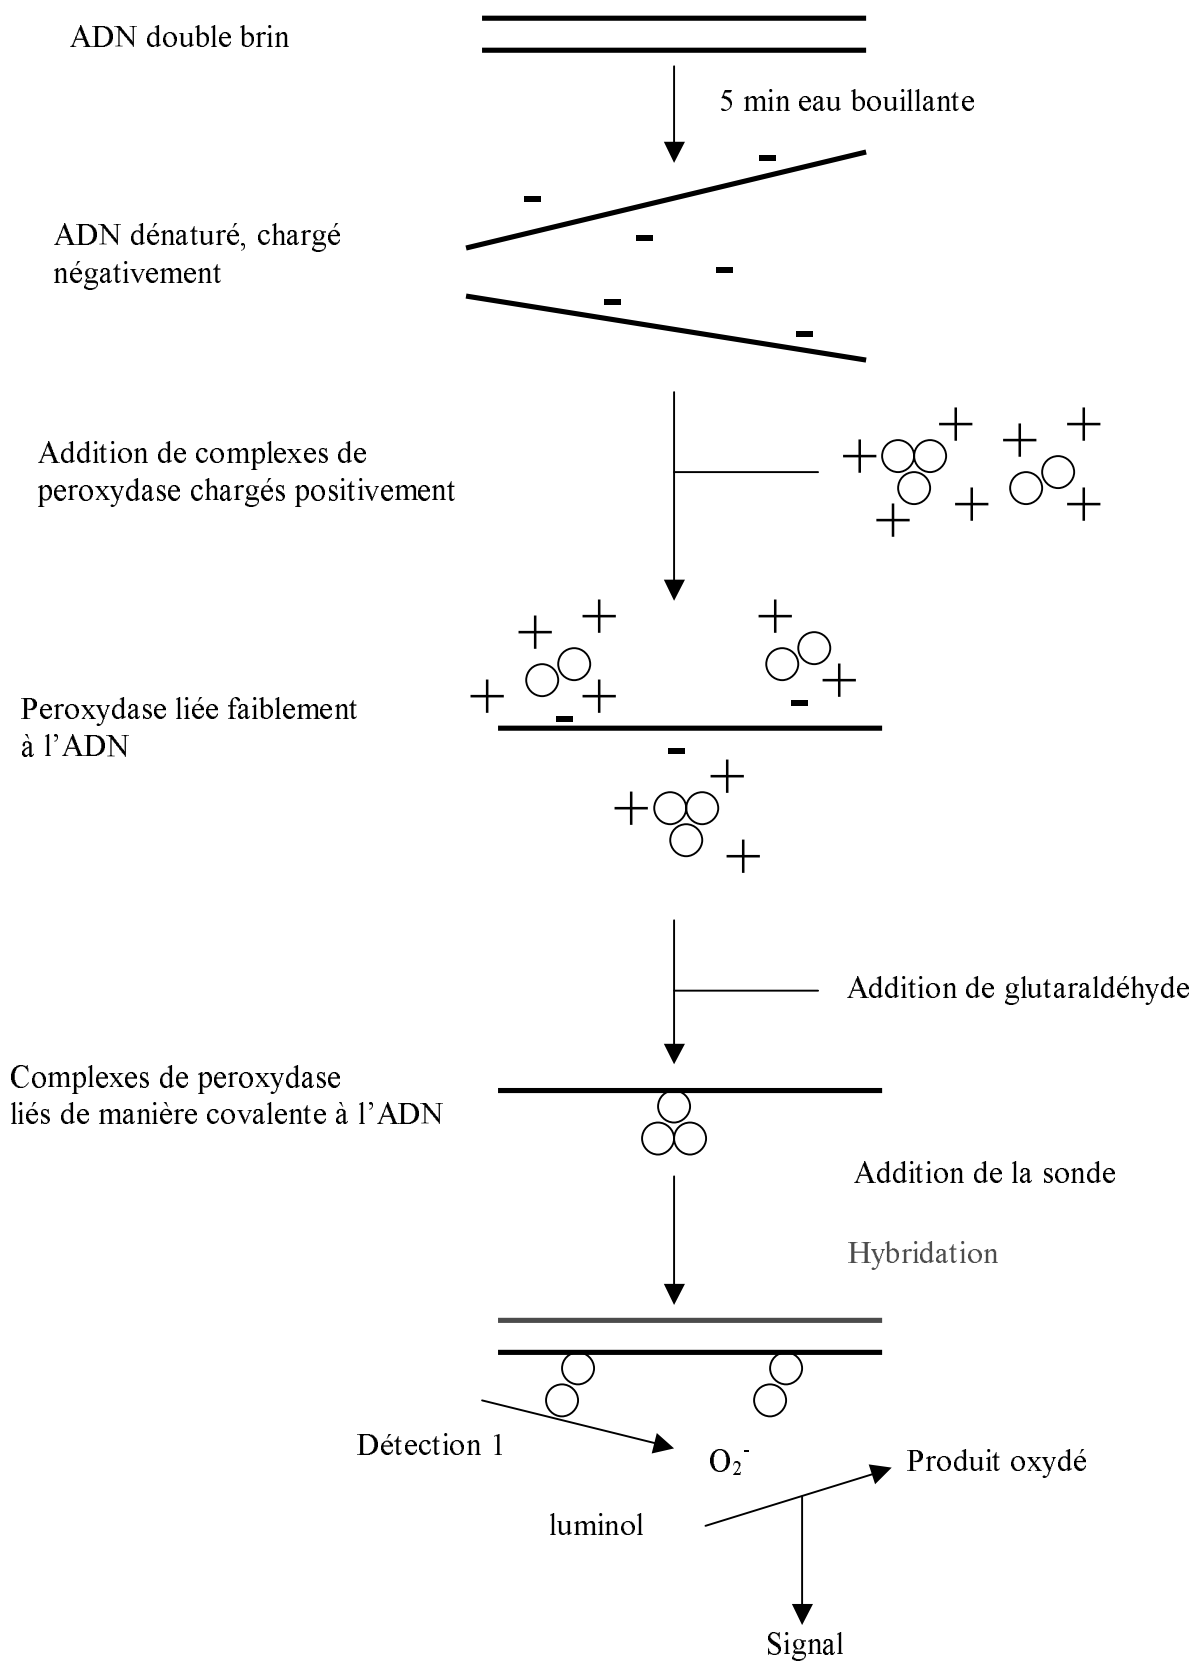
ADN double brin

5 min eau bouillante

ADN dénaturé, chargé négativement

Addition de complexes de peroxydase chargés positivement

Peroxydase liée faiblement à l’ADN

Addition de glutaraldéhyde

Complexes de peroxydase liés de manière covalente à l’ADN

Addition de la sonde

Hybridation

Détection 1

$O_2^-$

Produit oxydé

luminol

Signal